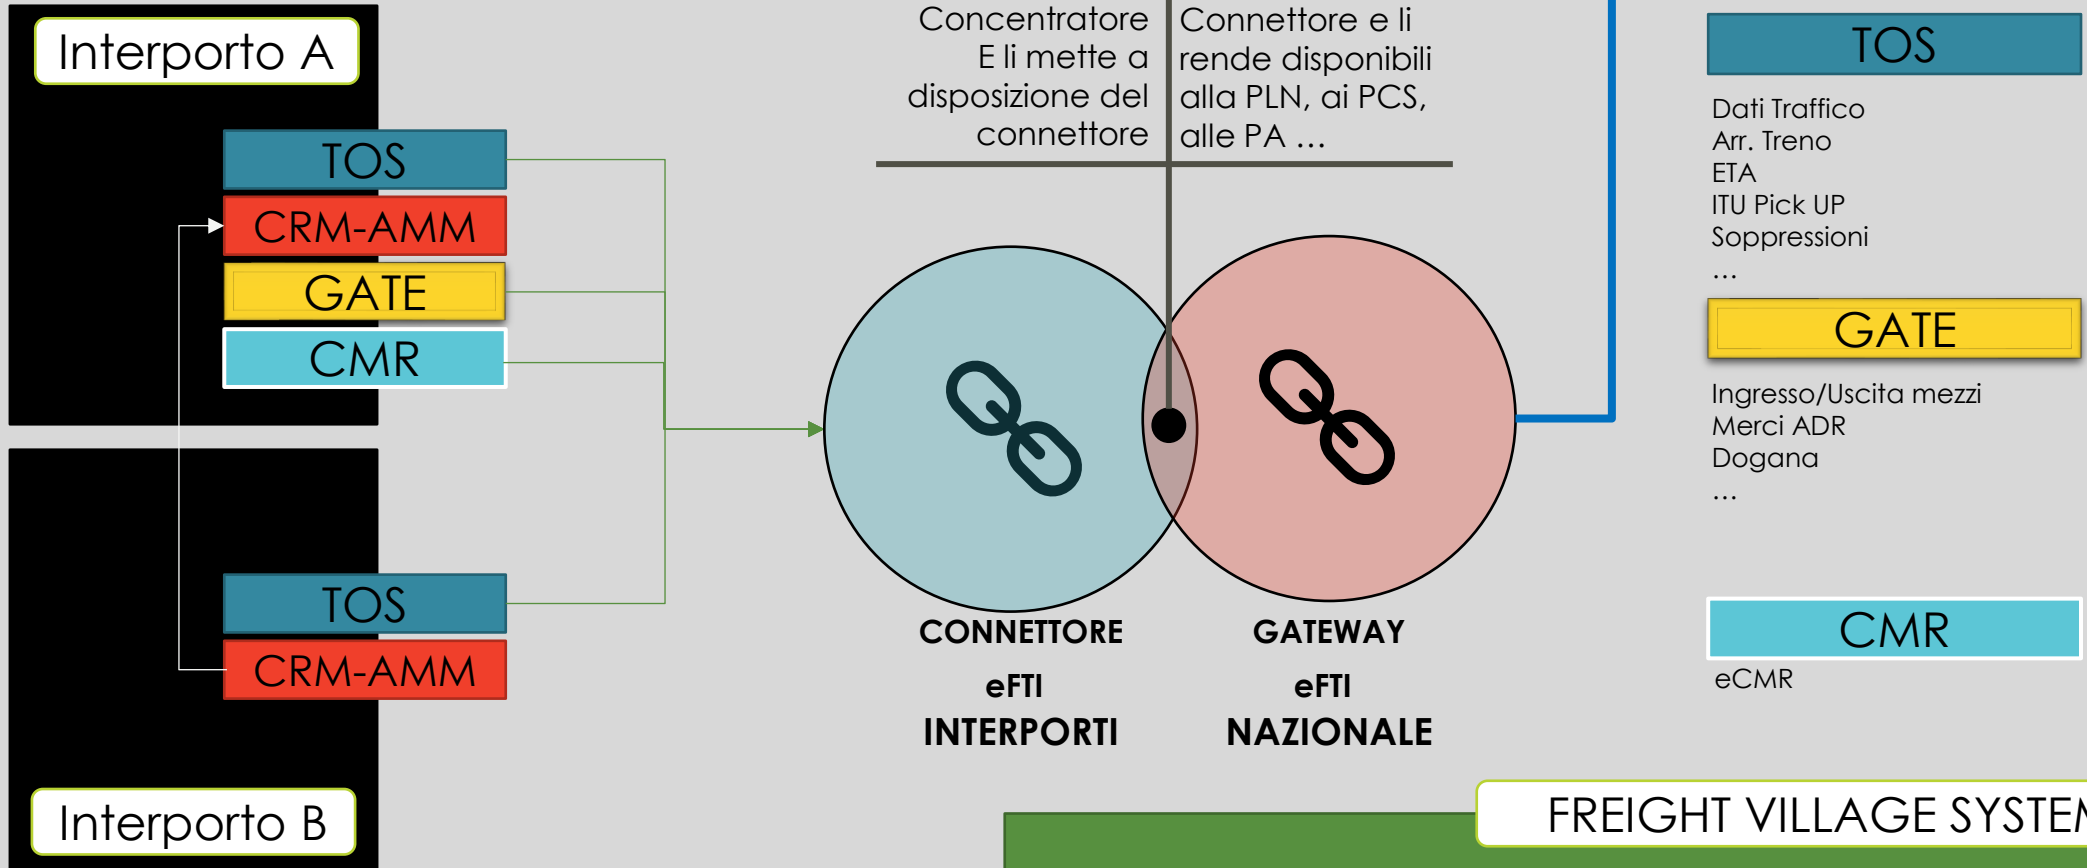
Interporto A

TOS
CRM-AMM
GATE
CMR

TOS
CRM-AMM

Interporto B

Concentratore E li mette a disposizione del connettore

Connettore e li rende disponibili alla PLN, ai PCS, alle PA …

CONNETTORE
eFTI
INTERPORTI

GATEWAY
eFTI
NAZIONALE

TOS
Dati Traffico
Arr. Treno
ETA
ITU Pick UP
Soppressioni
…

GATE
Ingresso/Uscita mezzi
Merci ADR
Dogana
…

CMR
eCMR

FREIGHT VILLAGE SYSTE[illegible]